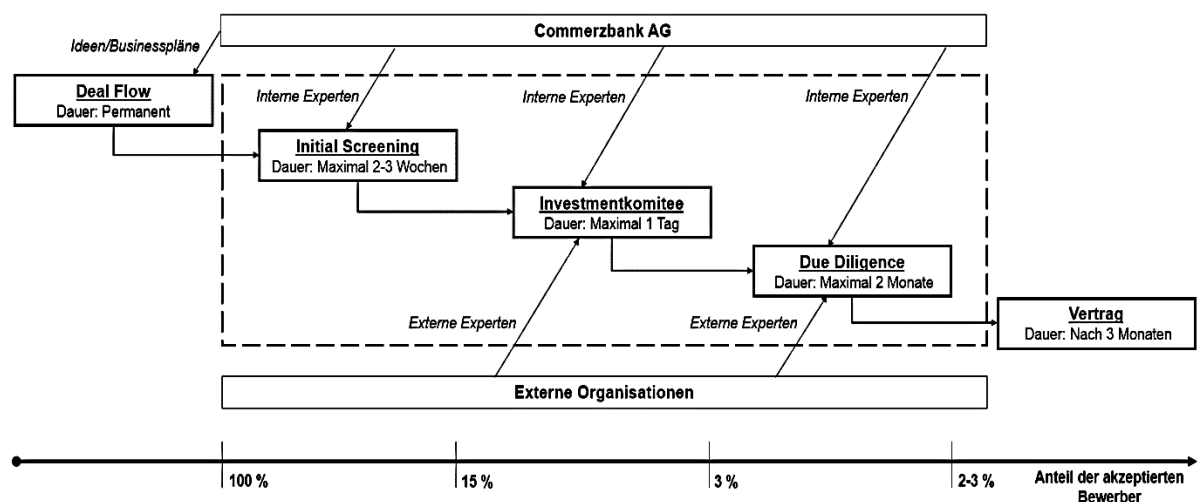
Commerzbank AG

Ideen/Businesspläne

Deal Flow
Dauer: Permanent

Interne Experten

Interne Experten

Interne Experten

Initial Screening
Dauer: Maximal 2-3 Wochen

Investmentkomitee
Dauer: Maximal 1 Tag

Due Diligence
Dauer: Maximal 2 Monate

Vertrag
Dauer: Nach 3 Monaten

Externe Experten

Externe Experten

Externe Organisationen

100 %

15 %

3 %

2-3 %

Anteil der akzeptierten Bewerber